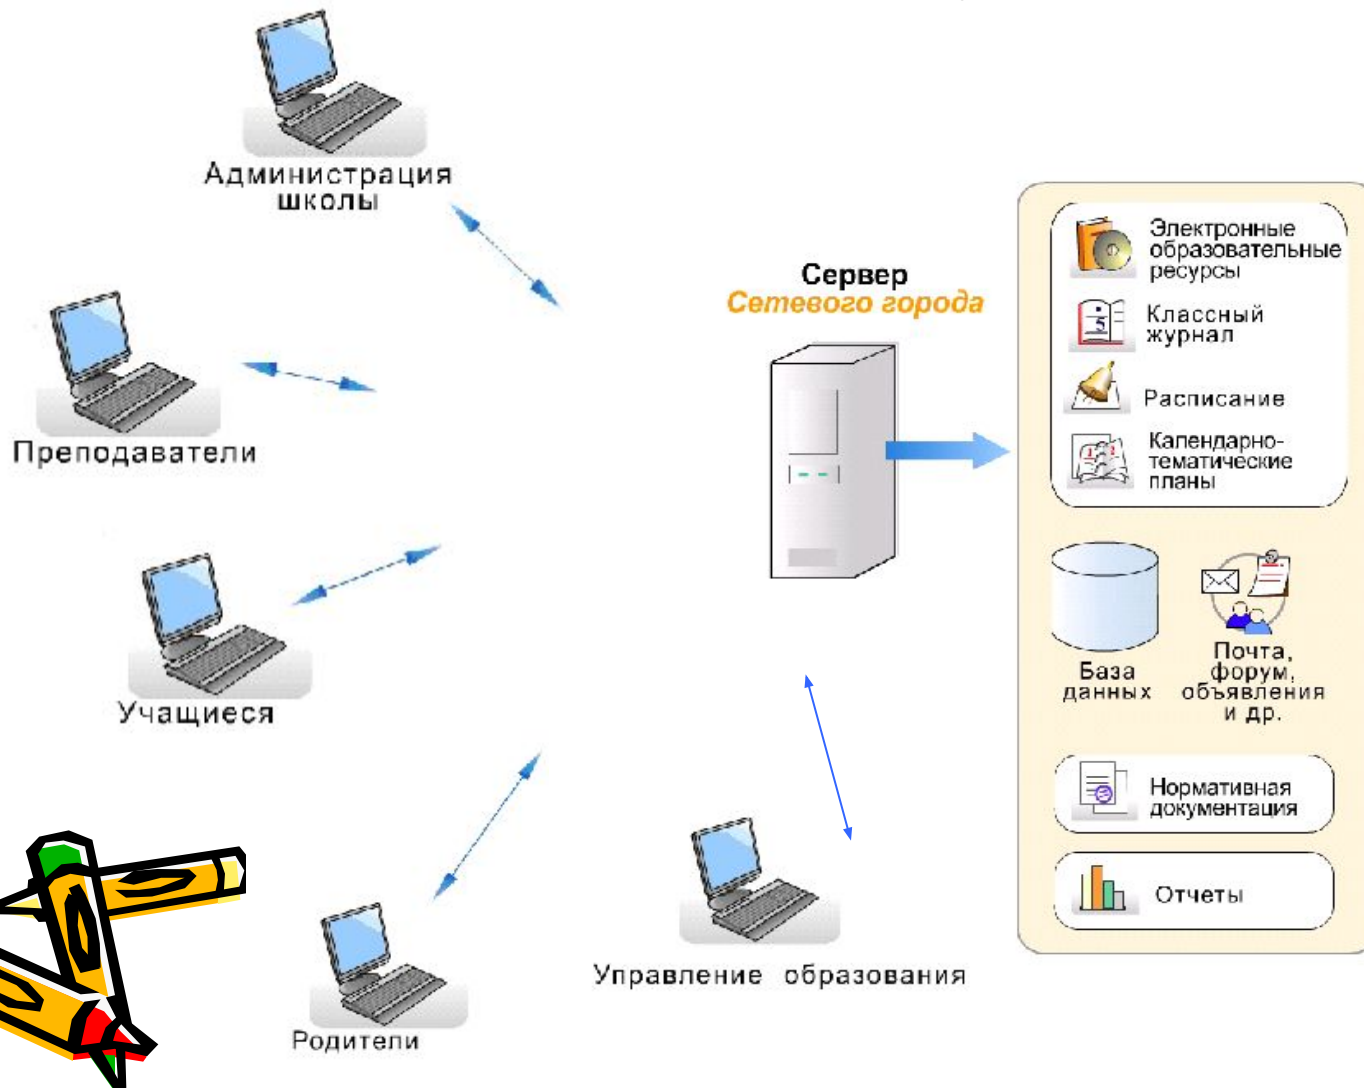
Администрация школы

Преподаватели

Учащиеся

Родители

Управление образования

Сервер
Сетевого города

Электронные образовательные ресурсы

Классный журнал

Расписание

Календарно-тематические планы

База данных

Почта, форум, объявления и др.

Нормативная документация

Отчеты